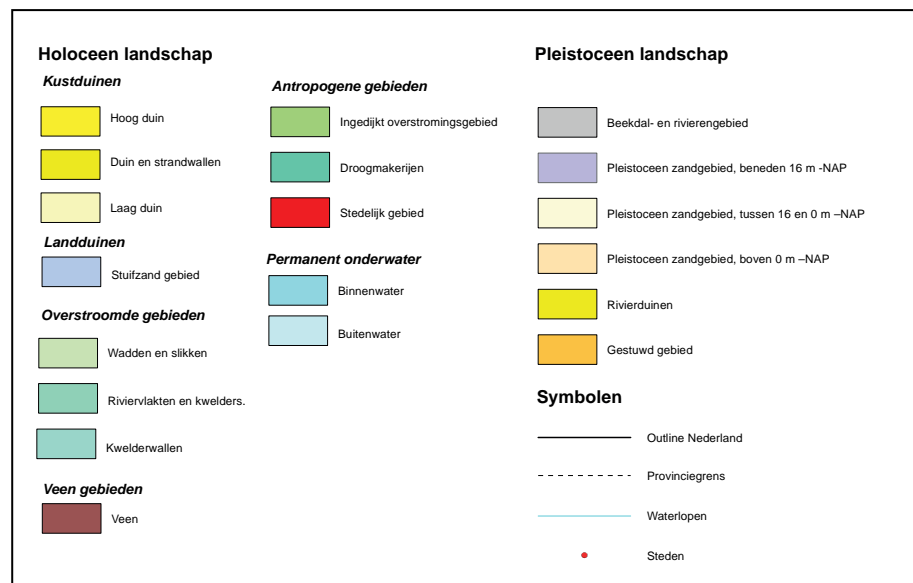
Holoceen landschap

Kustduinen

Hoog duin

Duin en strandwallen

Laag duin

Landduinen

Stuifzand gebied

Overstroomde gebieden

Wadden en slikken

Riviervlakten en kwelders.

Kwelderwallen

Veen gebieden

Veen

Antropogene gebieden

Ingedijkt overstromingsgebied

Droogmakerijen

Stedelijk gebied

Permanent onderwater

Binnenwater

Buitenwater

Pleistoceen landschap

Beekdal- en rivierengebied

Pleistoceen zandgebied, beneden 16 m -NAP

Pleistoceen zandgebied, tussen 16 en 0 m –NAP

Pleistoceen zandgebied, boven 0 m –NAP

Rivierduinen

Gestuwd gebied

Symbolen

Outline Nederland

Provinciegrens

Waterlopen

Steden